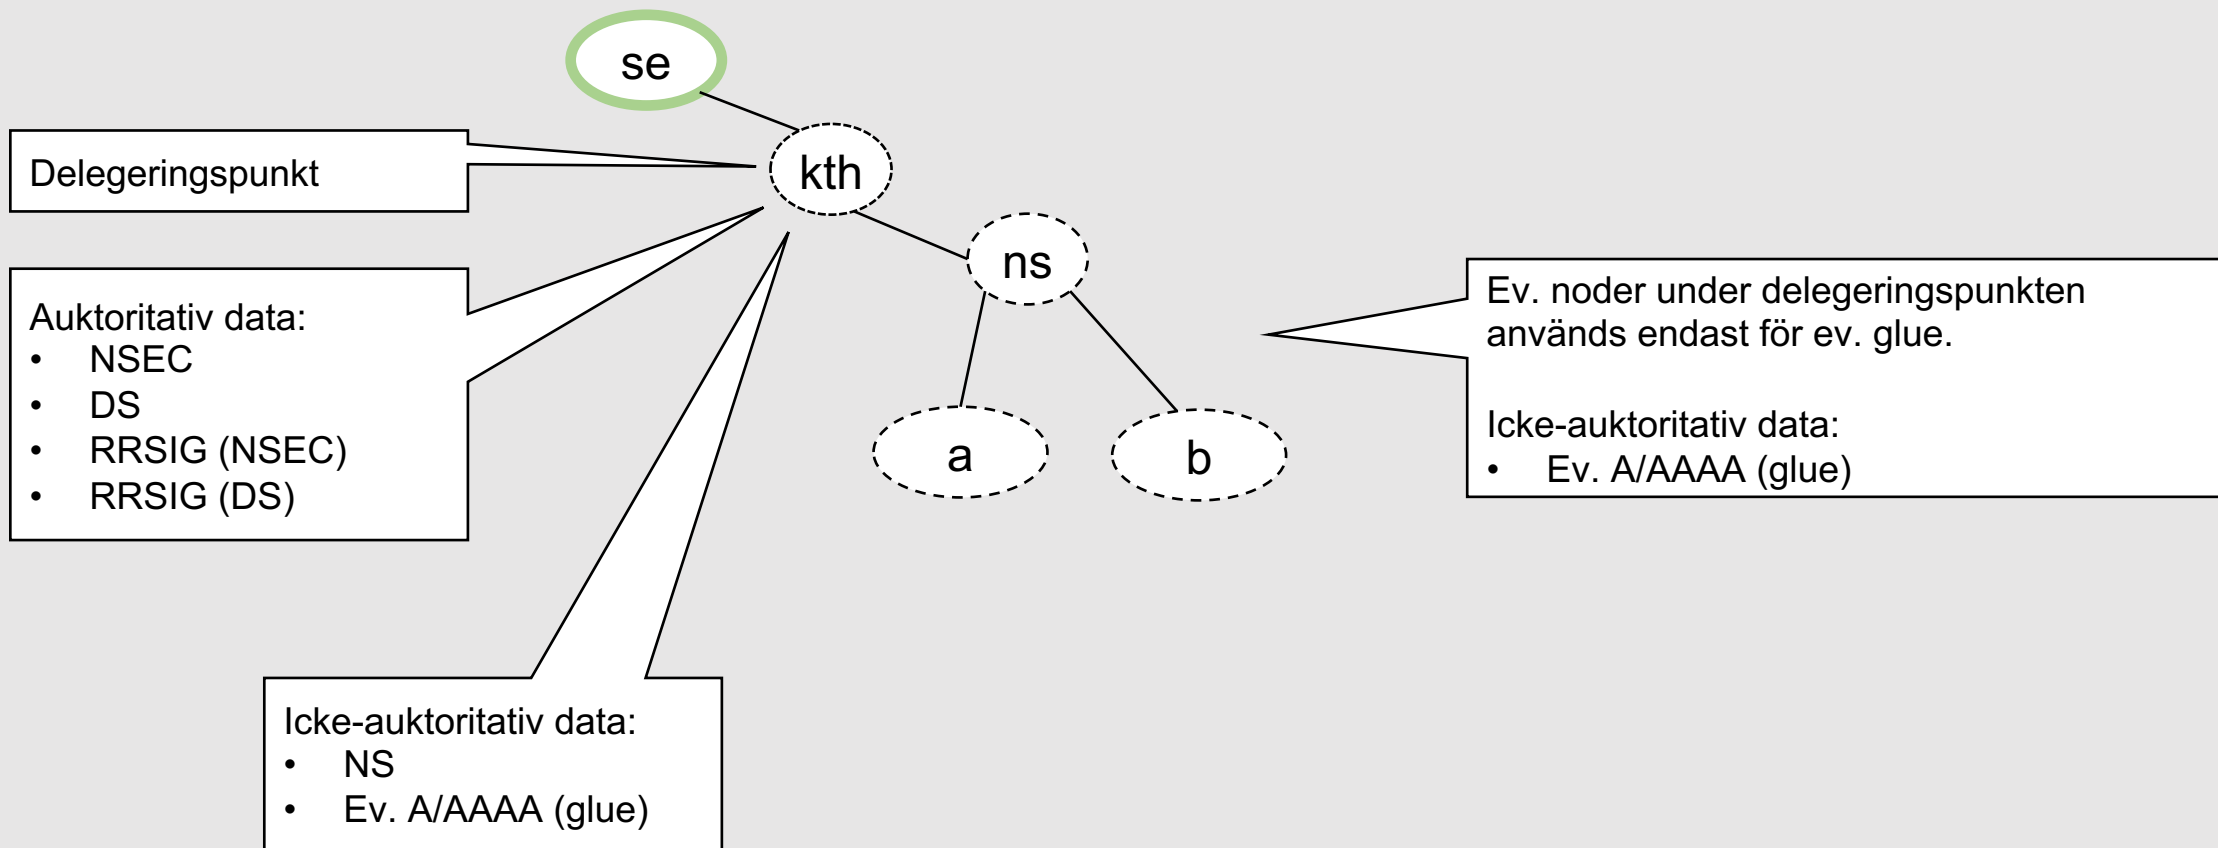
se

Delegeringspunkt

kth

ns

Auktoritativ data:
- NSEC
- DS
- RRSIG (NSEC)
- RRSIG (DS)

a

b

Ev. noder under delegeringspunkten används endast för ev. glue.

Icke-auktoritativ data:
- Ev. A/AAAA (glue)

Icke-auktoritativ data:
- NS
- Ev. A/AAAA (glue)